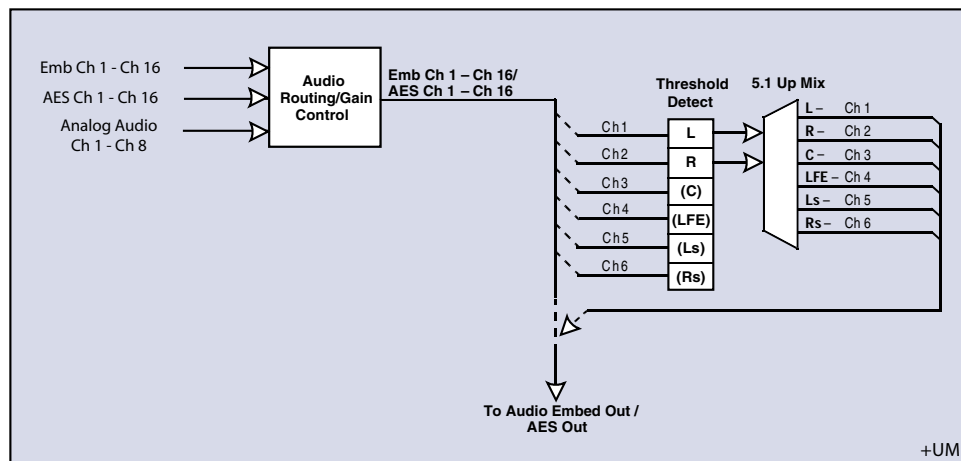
Emb Ch 1 - Ch 16
AES Ch 1 - Ch 16
Analog Audio Ch 1 - Ch 8

Audio Routing/Gain Control

Emb Ch 1 – Ch 16/ AES Ch 1 – Ch 16

Threshold Detect

5.1 Up Mix

Ch1
Ch2
Ch3
Ch4
Ch5
Ch6

L
R
(C)
(LFE)
(Ls)
(Rs)

L – Ch 1
R – Ch 2
C – Ch 3
LFE – Ch 4
Ls – Ch 5
Rs – Ch 6

To Audio Embed Out / AES Out

+UM